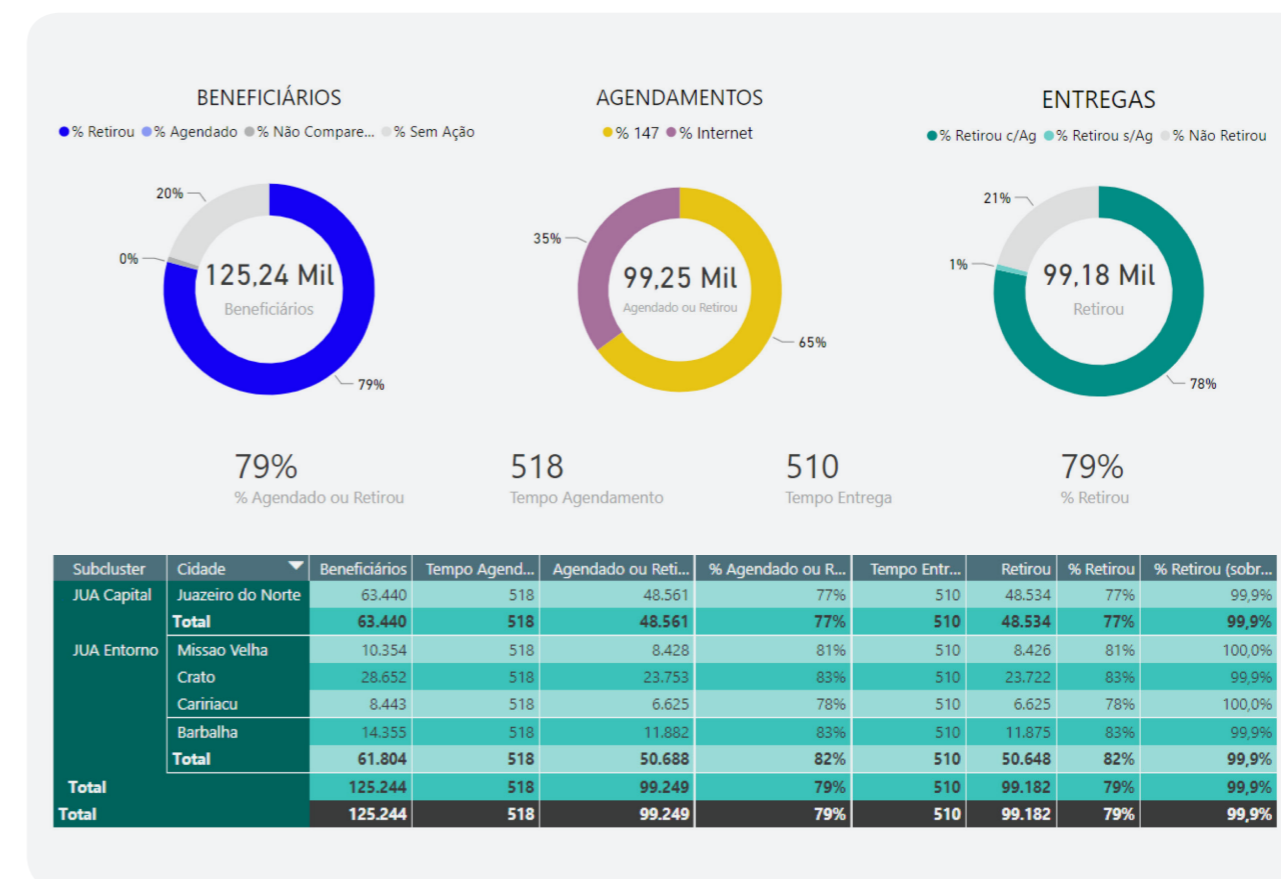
BENEFICIÁRIOS
% Retirou % Agendado % Não Compare... % Sem Ação

20%
0%
125,24 Mil
Beneficiários
79%

AGENDAMENTOS
% 147 % Internet

35%
99,25 Mil
Agendado ou Retirou
65%

ENTREGAS
% Retirou c/Ag % Retirou s/Ag % Não Retirou

21%
1%
99,18 Mil
Retirou
78%

79%
% Agendado ou Retirou

518
Tempo Agendamento

510
Tempo Entrega

79%
% Retirou

| Subcluster | Cidade | Beneficiários | Tempo Agend... | Agendado ou Reti... | % Agendado ou R... | Tempo Entr... | Retirou | % Retirou | % Retirou (sobr... |
|---|---|---|---|---|---|---|---|---|---|
| JUA Capital | Juazeiro do Norte | 63.440 | 518 | 48.561 | 77% | 510 | 48.534 | 77% | 99,9% |
| | Total | 63.440 | 518 | 48.561 | 77% | 510 | 48.534 | 77% | 99,9% |
| JUA Entorno | Missao Velha | 10.354 | 518 | 8.428 | 81% | 510 | 8.426 | 81% | 100,0% |
| | Crato | 28.652 | 518 | 23.753 | 83% | 510 | 23.722 | 83% | 99,9% |
| | Caririacu | 8.443 | 518 | 6.625 | 78% | 510 | 6.625 | 78% | 100,0% |
| | Barbalha | 14.355 | 518 | 11.882 | 83% | 510 | 11.875 | 83% | 99,9% |
| | Total | 61.804 | 518 | 50.688 | 82% | 510 | 50.648 | 82% | 99,9% |
| Total | | 125.244 | 518 | 99.249 | 79% | 510 | 99.182 | 79% | 99,9% |
| Total | | 125.244 | 518 | 99.249 | 79% | 510 | 99.182 | 79% | 99,9% |